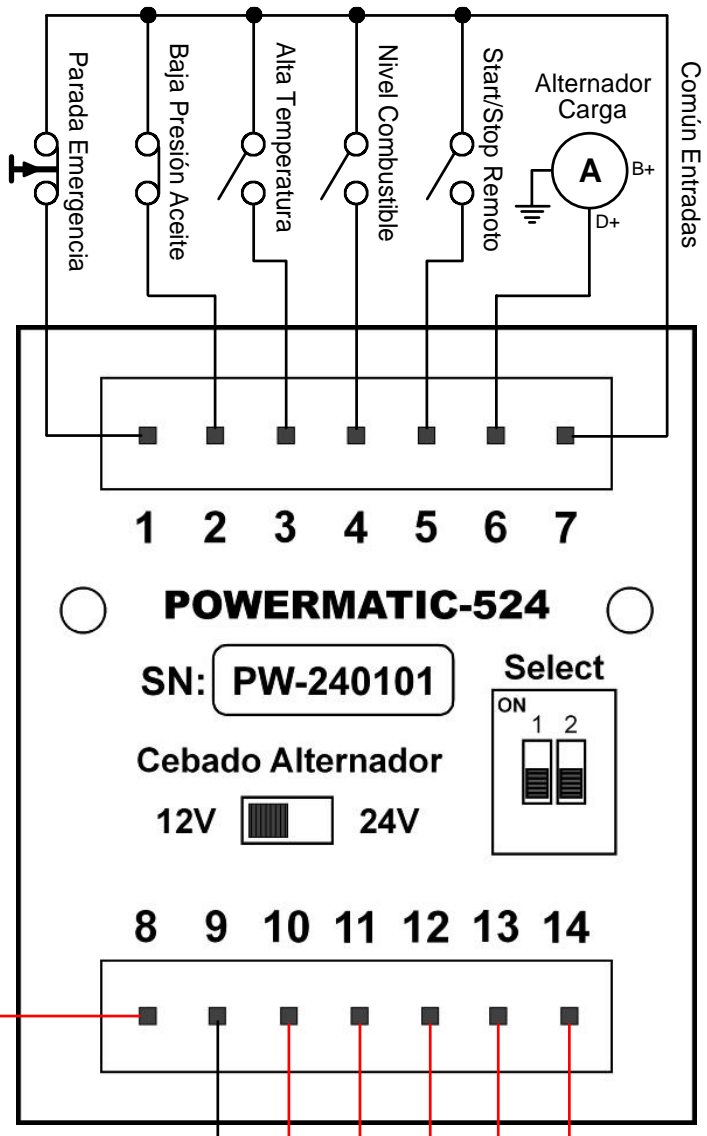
Parada Emergencia

Baja Presión Aceite

Alta Temperatura

Nivel Combustible

Start/Stop Remoto

Alternador Carga

A

B+

D+

Común Entradas

1 2 3 4 5 6 7

POWERMATIC-524

SN: PW-240101

Select

ON

1 2

Cebado Alternador

12V 24V

8 9 10 11 12 13 14